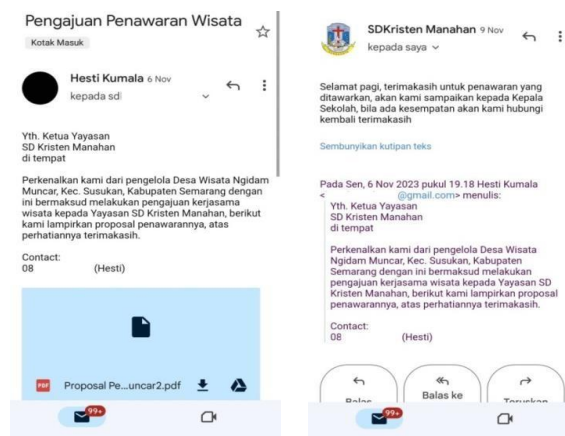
Pengajuan Penawaran Wisata

Kotak Masuk

Hesti Kumala 6 Nov

kepada sd

Yth. Ketua Yayasan
SD Kristen Manahan
di tempat

Perkenalkan kami dari pengelola Desa Wisata Ngidam Muncar, Kec. Susukan, Kabupaten Semarang dengan ini bermaksud melakukan pengajuan kerjasama wisata kepada Yayasan SD Kristen Manahan, berikut kami lampirkan proposal penawarannya, atas perhatiannya terimakasih.

Contact:
08 (Hesti)

PDF Proposal Pe...uncar2.pdf

99+

SDKristen Manahan 9 Nov

kepada saya

Selamat pagi, terimakasih untuk penawaran yang ditawarkan, akan kami sampaikan kepada Kepala Sekolah, bila ada kesempatan akan kami hubungi kembali terimakasih

Sembunyikan kutipan teks

Pada Sen, 6 Nov 2023 pukul 19.18 Hesti Kumala < @gmail.com> menulis:

Yth. Ketua Yayasan
SD Kristen Manahan
di tempat

Perkenalkan kami dari pengelola Desa Wisata Ngidam Muncar, Kec. Susukan, Kabupaten Semarang dengan ini bermaksud melakukan pengajuan kerjasama wisata kepada Yayasan SD Kristen Manahan, berikut kami lampirkan proposal penawarannya, atas perhatiannya terimakasih.

Contact:
08 (Hesti)

Balas

Balas ke

Teruskan

99+